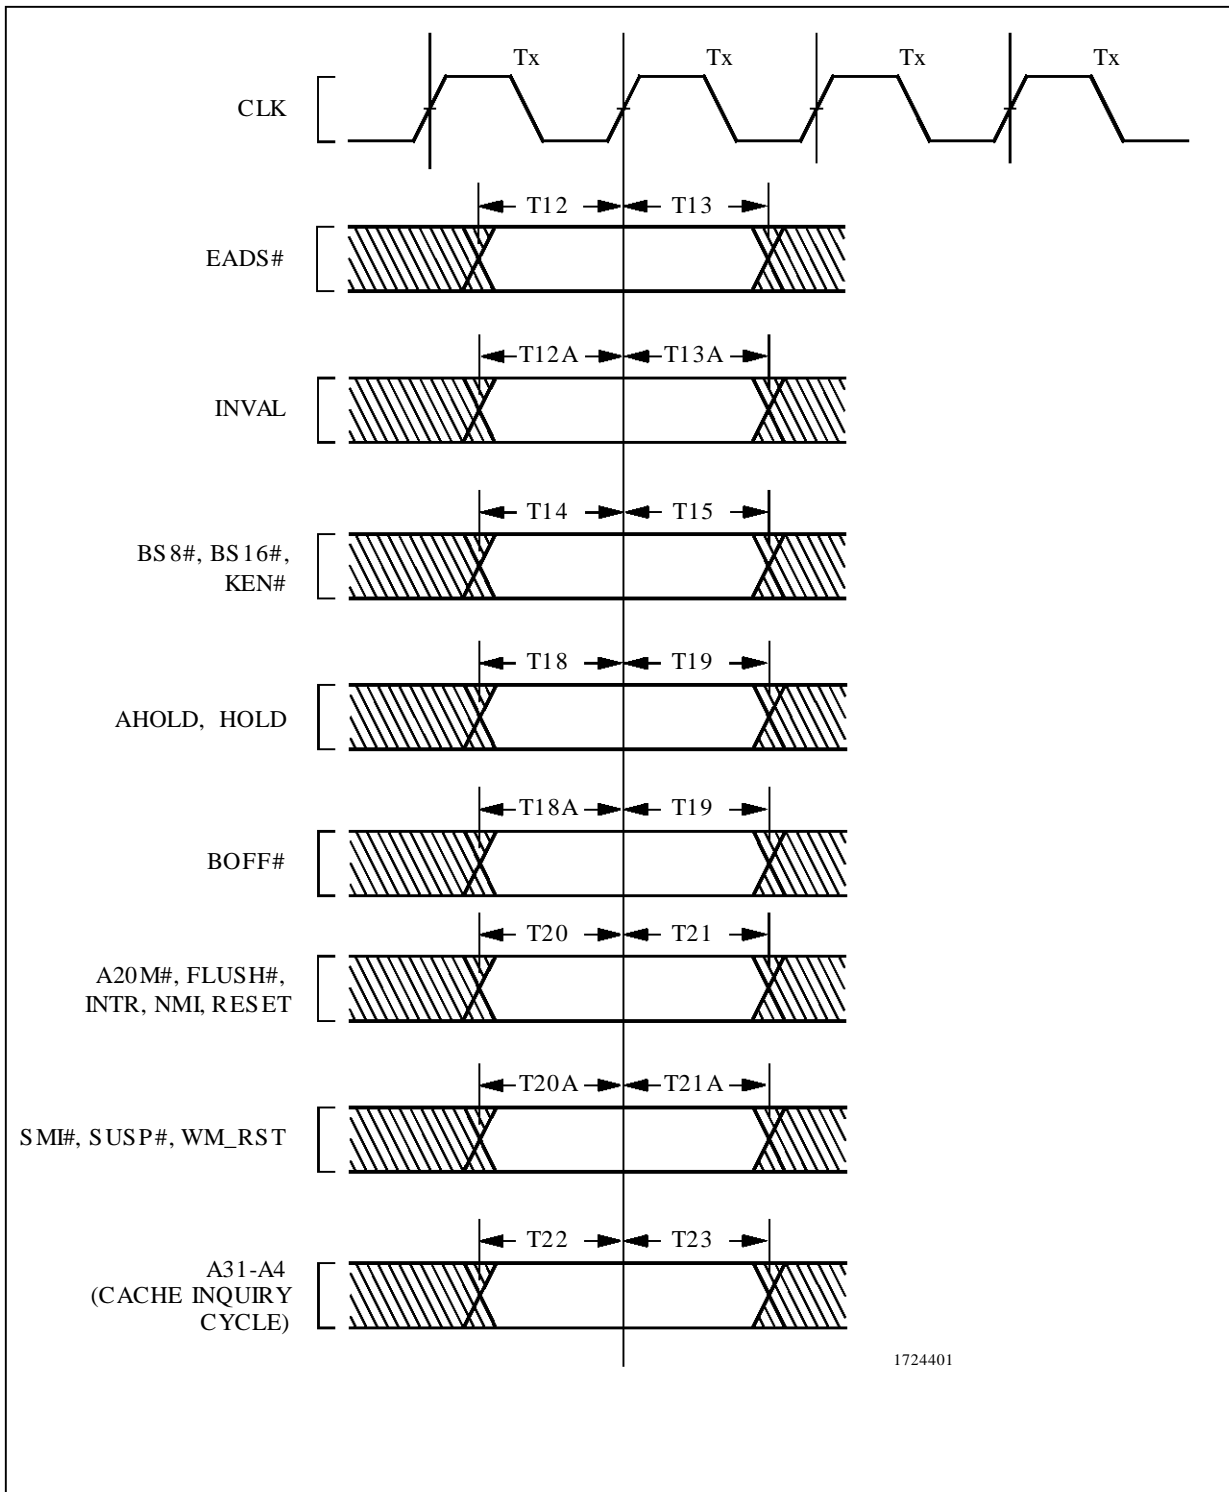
Tx Tx Tx Tx

CLK

T12 T13

EADS#

T12A T13A

INVAL

T14 T15

BS8#, BS16#, KEN#

T18 T19

AHOLD, HOLD

T18A T19

BOFF#

T20 T21

A20M#, FLUSH#, INTR, NMI, RESET

T20A T21A

SMI#, SUSP#, WM_RST

T22 T23

A31-A4 (CACHE INQUIRY CYCLE)

1724401